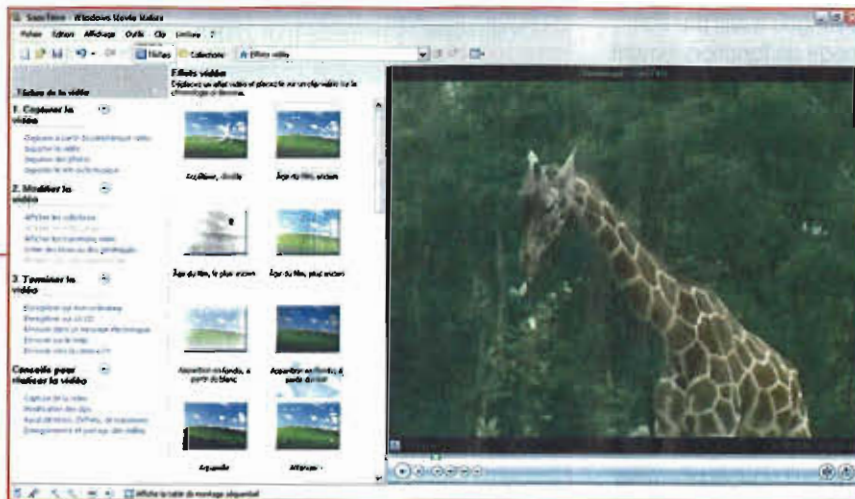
Sans titre - Windows Movie Maker

Fichier Édition Affichage Outils Clip Lecture ?

Tâches Collections Effets vidéo

Tâches de la vidéo

1. Capturer la vidéo

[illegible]
Importer la vidéo
Importer des photos
Importer le son ou la musique

2. Modifier la vidéo

Afficher les collections
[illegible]
Afficher les transitions vidéo
Créer des titres ou des génériques
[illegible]

3. Terminer la vidéo

Enregistrer sur mon ordinateur
Enregistrer sur un CD
Envoyer dans un message électronique
Envoyer sur le Web
Envoyer vers la caméra DV

Conseils pour réaliser la vidéo

Capture de la vidéo
Modification des clips
Ajout de titres, d'effets, de transitions
Enregistrement et partage des vidéos

Effets vidéo
Déplacez un effet vidéo et placez-le sur un clip vidéo sur le storyboard ci-dessous.

Accélérer, doubler
Âge du film, ancien
Âge du film, le plus ancien
Âge du film, plus ancien
Apparition en fondu, à partir du blanc
Apparition en fondu, à partir du noir
Aquarelle
Atténuer

Afficher la table de montage séquentiel